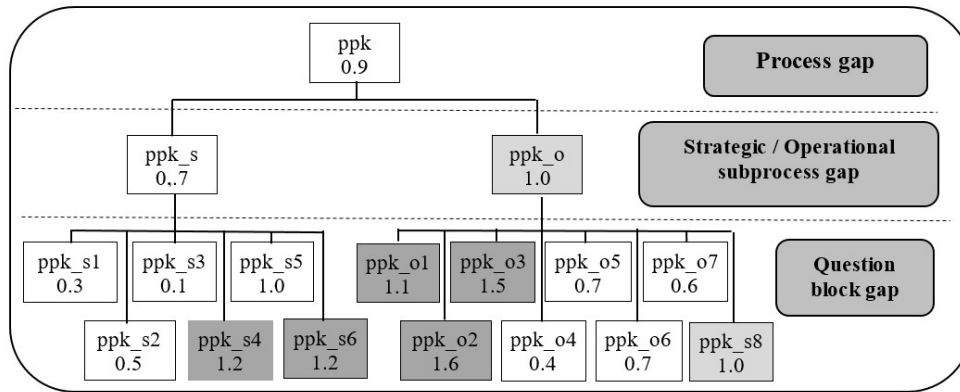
ppk
0.9

Process gap

ppk_s
0,.7

ppk_o
1.0

Strategic / Operational subprocess gap

ppk_s1
0.3

ppk_s3
0.1

ppk_s5
1.0

ppk_o1
1.1

ppk_o3
1.5

ppk_o5
0.7

ppk_o7
0.6

Question block gap

ppk_s2
0.5

ppk_s4
1.2

ppk_s6
1.2

ppk_o2
1.6

ppk_o4
0.4

ppk_o6
0.7

ppk_s8
1.0